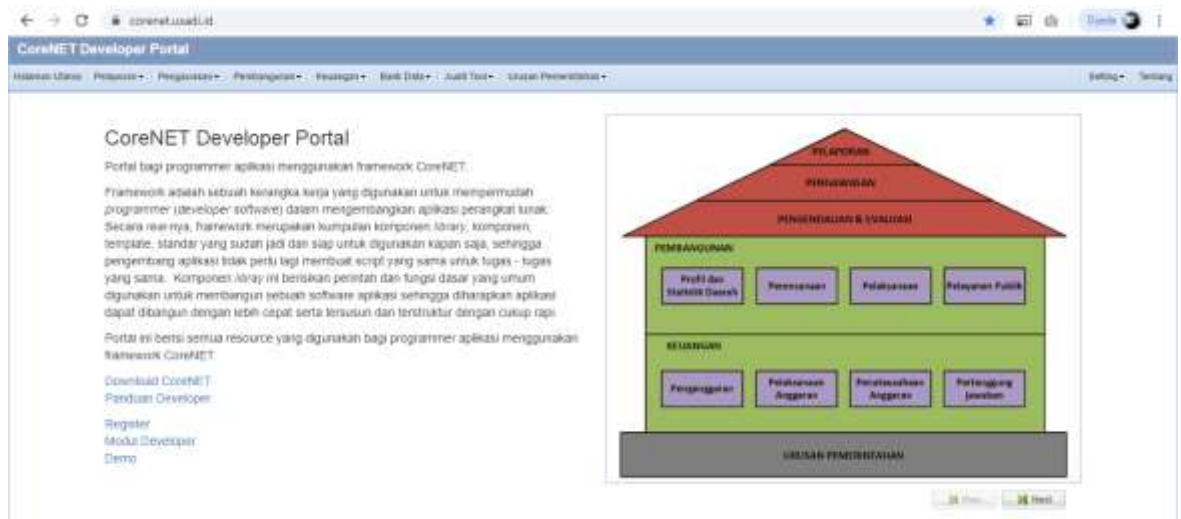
corenet.usadi.id

CoreNET Developer Portal

Halaman Utama Pelaporan▾ Pengawasan▾ Pembangunan▾ Keuangan▾ Bank Data▾ Audit Tool▾ Urusan Pemerintahan▾ Setting▾ Tentang

CoreNET Developer Portal

Portal bagi programmer aplikasi menggunakan framework CoreNET.

Framework adalah sebuah kerangka kerja yang digunakan untuk mempermudah programmer (developer software) dalam mengembangkan aplikasi perangkat lunak. Secara real-nya, framework merupakan kumpulan komponen library, komponen, template, standar yang sudah jadi dan siap untuk digunakan kapan saja, sehingga pengembang aplikasi tidak perlu lagi membuat script yang sama untuk tugas - tugas yang sama. Komponen library ini berisikan perintah dan fungsi dasar yang umum digunakan untuk membangun sebuah software aplikasi sehingga diharapkan aplikasi dapat dibangun dengan lebih cepat serta tersusun dan terstruktur dengan cukup rapi.

Portal ini berisi semua resource yang digunakan bagi programmer aplikasi menggunakan framework CoreNET.

Download CoreNET
Panduan Developer

Register
Modul Developer
Demo

PELAPORAN
PENGAWASAN
PENGENDALIAN & EVALUASI
PEMBANGUNAN
Profil dan Statistik Daerah
Perencanaan
Pelaksanaan
Pelayanan Publik
KEUANGAN
Penganggaran
Pelaksanaan Anggaran
Penatausahaan Anggaran
Pertanggung Jawaban
URUSAN PEMERINTAHAN

Prev
Next